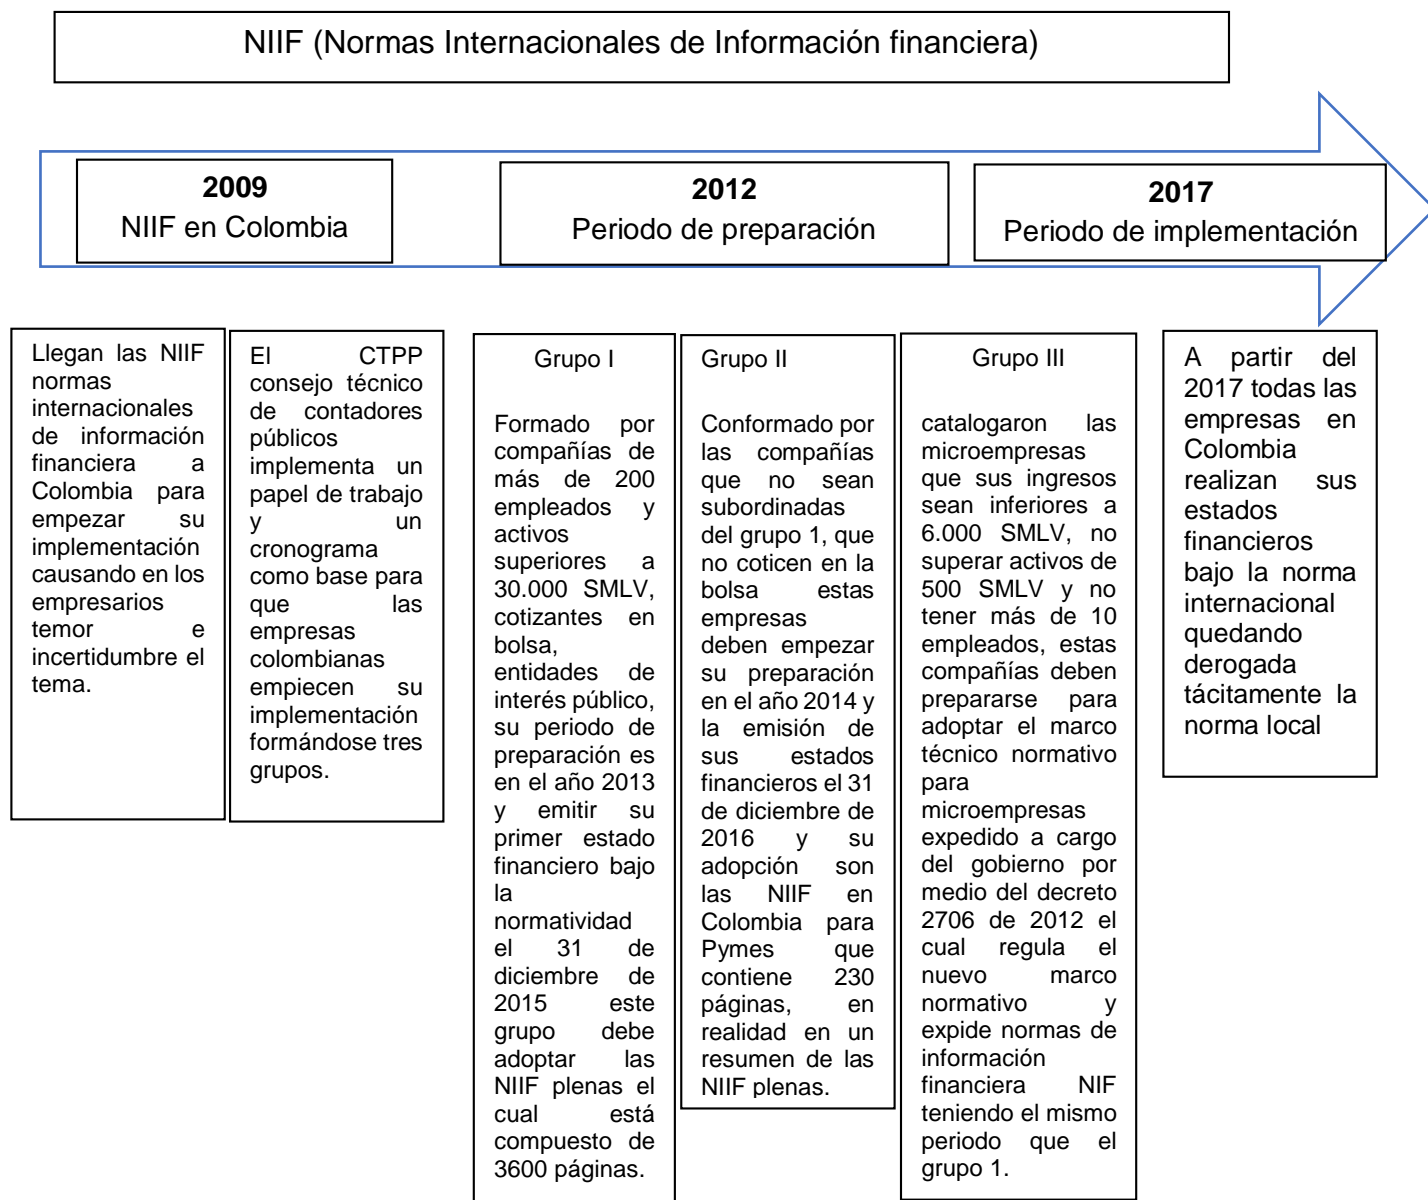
NIIF (Normas Internacionales de Información financiera)

**2009**
NIIF en Colombia

**2012**
Periodo de preparación

**2017**
Periodo de implementación

Llegan las NIIF normas internacionales de información financiera a Colombia para empezar su implementación causando en los empresarios temor e incertidumbre el tema.

El CTPP consejo técnico de contadores públicos implementa un papel de trabajo y un cronograma como base para que las empresas colombianas empiecen su implementación formándose tres grupos.

Grupo I

Formado por compañías de más de 200 empleados y activos superiores a 30.000 SMLV, cotizantes en bolsa, entidades de interés público, su periodo de preparación es en el año 2013 y emitir su primer estado financiero bajo la normatividad el 31 de diciembre de 2015 este grupo debe adoptar las NIIF plenas el cual está compuesto de 3600 páginas.

Grupo II

Conformado por las compañías que no sean subordinadas del grupo 1, que no coticen en la bolsa estas empresas deben empezar su preparación en el año 2014 y la emisión de sus estados financieros el 31 de diciembre de 2016 y su adopción son las NIIF en Colombia para Pymes que contiene 230 páginas, en realidad en un resumen de las NIIF plenas.

Grupo III

catalogaron las microempresas que sus ingresos sean inferiores a 6.000 SMLV, no superar activos de 500 SMLV y no tener más de 10 empleados, estas compañías deben prepararse para adoptar el marco técnico normativo para microempresas expedido a cargo del gobierno por medio del decreto 2706 de 2012 el cual regula el nuevo marco normativo y expide normas de información financiera NIF teniendo el mismo periodo que el grupo 1.

A partir del 2017 todas las empresas en Colombia realizan sus estados financieros bajo la norma internacional quedando derogada tácitamente la norma local